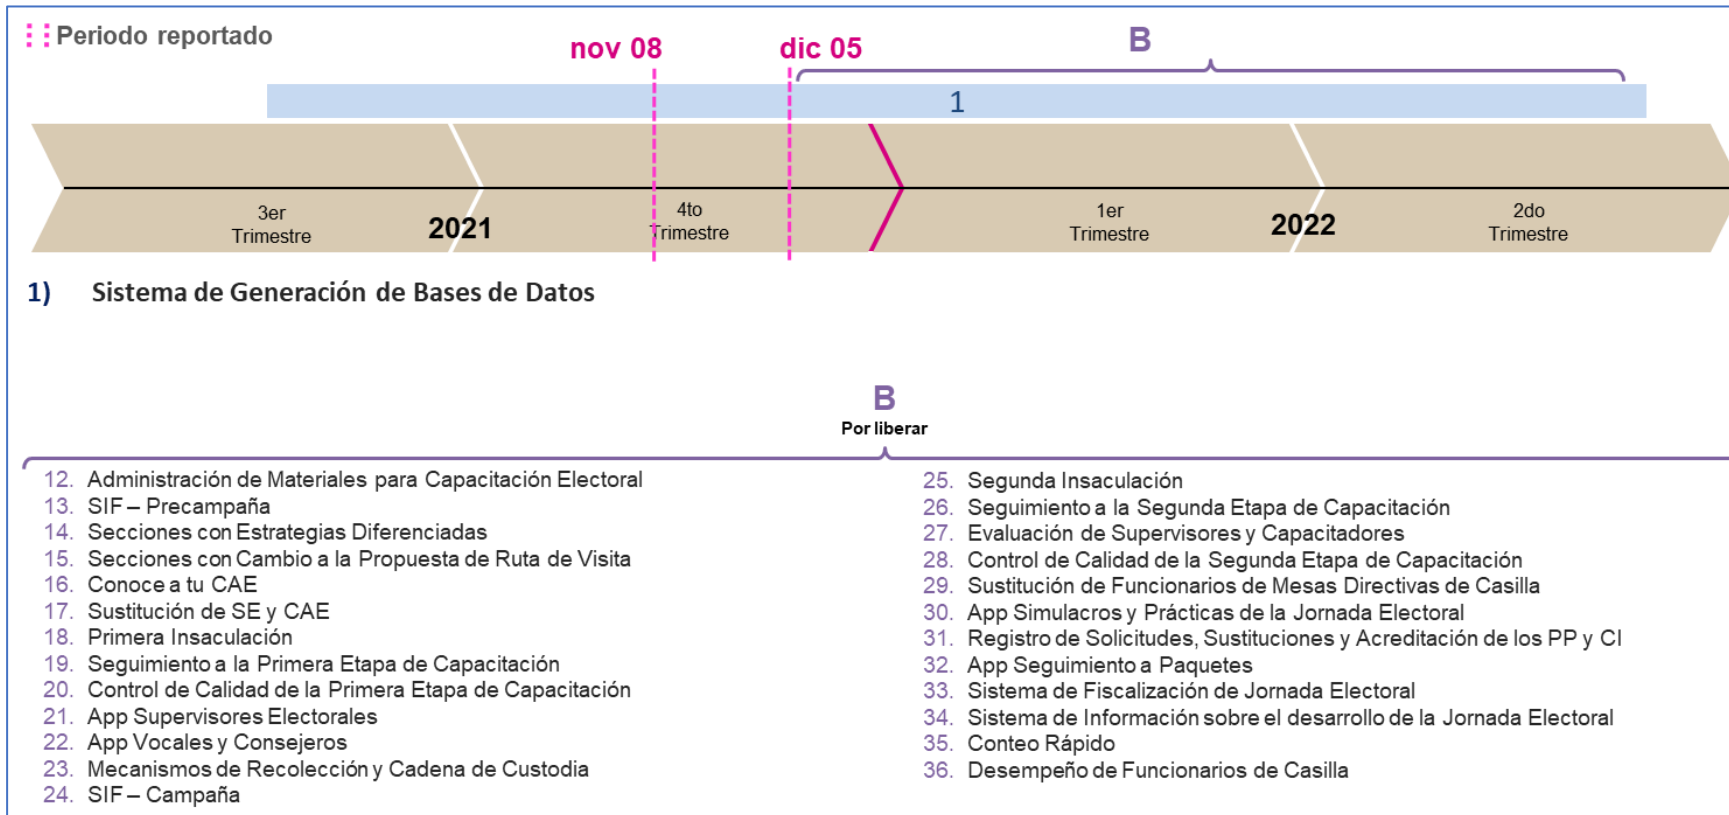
Periodo reportado

nov 08

dic 05

B

1

3er Trimestre

2021

4to Trimestre

1er Trimestre

2022

2do Trimestre

1) Sistema de Generación de Bases de Datos

B
Por liberar

12. Administración de Materiales para Capacitación Electoral
13. SIF – Precampaña
14. Secciones con Estrategias Diferenciadas
15. Secciones con Cambio a la Propuesta de Ruta de Visita
16. Conoce a tu CAE
17. Sustitución de SE y CAE
18. Primera Insaculación
19. Seguimiento a la Primera Etapa de Capacitación
20. Control de Calidad de la Primera Etapa de Capacitación
21. App Supervisores Electorales
22. App Vocales y Consejeros
23. Mecanismos de Recolección y Cadena de Custodia
24. SIF – Campaña

25. Segunda Insaculación
26. Seguimiento a la Segunda Etapa de Capacitación
27. Evaluación de Supervisores y Capacitadores
28. Control de Calidad de la Segunda Etapa de Capacitación
29. Sustitución de Funcionarios de Mesas Directivas de Casilla
30. App Simulacros y Prácticas de la Jornada Electoral
31. Registro de Solicitudes, Sustituciones y Acreditación de los PP y CI
32. App Seguimiento a Paquetes
33. Sistema de Fiscalización de Jornada Electoral
34. Sistema de Información sobre el desarrollo de la Jornada Electoral
35. Conteo Rápido
36. Desempeño de Funcionarios de Casilla